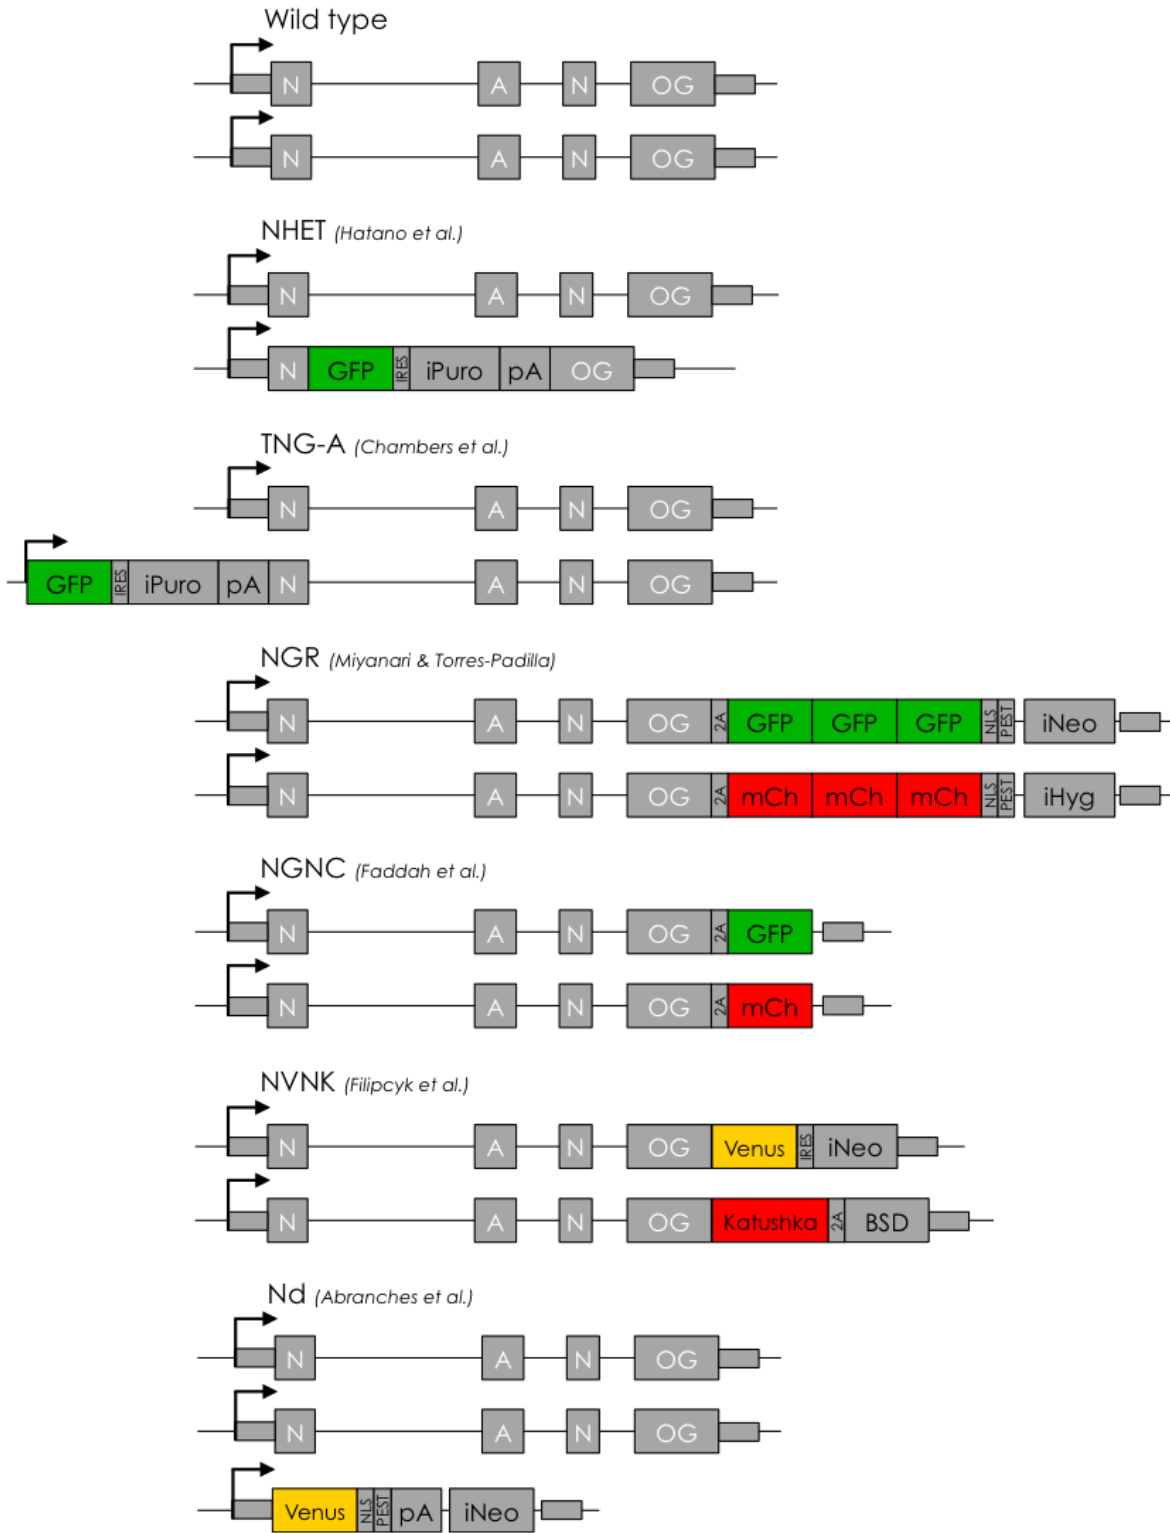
Wild type

N A N OG

N A N OG

NHET (Hatano et al.)

N A N OG

N GFP IRES iPuro pA OG

TNG-A (Chambers et al.)

N A N OG

GFP IRES iPuro pA N A N OG

NGR (Miyanari & Torres-Padilla)

N A N OG 2A GFP GFP GFP NLS PEST iNeo

N A N OG 2A mCh mCh mCh NLS PEST iHyg

NGNC (Faddah et al.)

N A N OG 2A GFP

N A N OG 2A mCh

NVNK (Filipcyk et al.)

N A N OG Venus IRES iNeo

N A N OG Katushka 2A BSD

Nd (Abranches et al.)

N A N OG

N A N OG

Venus NLS PEST pA iNeo